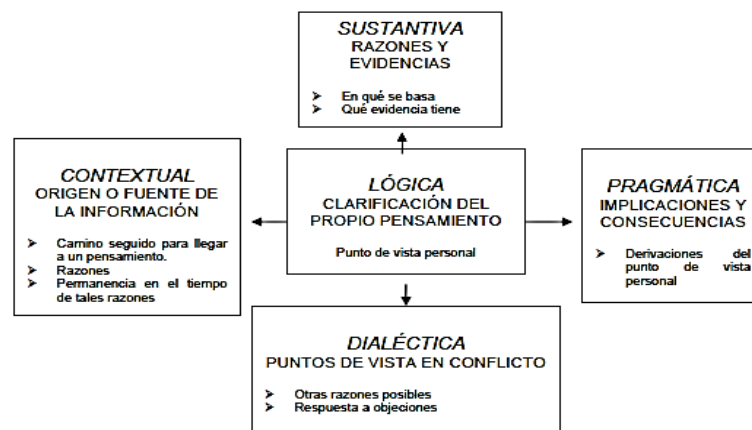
SUSTANTIVA
RAZONES Y EVIDENCIAS

➤ En qué se basa
➤ Qué evidencia tiene

CONTEXTUAL
ORIGEN O FUENTE DE LA INFORMACIÓN

➤ Camino seguido para llegar a un pensamiento.
➤ Razones
➤ Permanencia en el tiempo de tales razones

LÓGICA
CLARIFICACIÓN DEL PROPIO PENSAMIENTO

Punto de vista personal

PRAGMÁTICA
IMPLICACIONES Y CONSECUENCIAS

➤ Derivaciones del punto de vista personal

DIALÉCTICA
PUNTOS DE VISTA EN CONFLICTO

➤ Otras razones posibles
➤ Respuesta a objeciones